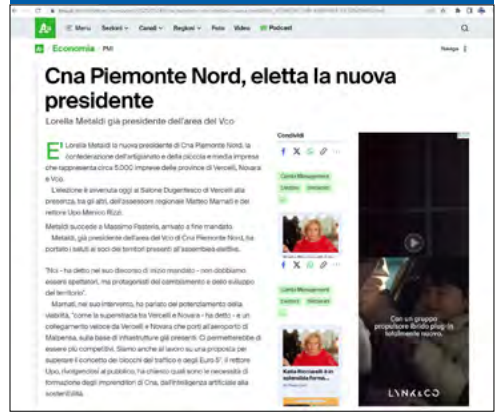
Menu Sezioni Canali Regioni Foto Video Podcast

Economia · PMI

Cna Piemonte Nord, eletta la nuova presidente

Lorella Metaldi già presidente dell'area del Vco

È Lorella Metaldi la nuova presidente di Cna Piemonte Nord, la confederazione dell'artigianato e della piccola e media impresa che rappresenta circa 5.000 imprese delle province di Vercelli, Novara e Vco.

L'elezione è avvenuta oggi al Salone Dugentesco di Vercelli alla presenza, tra gli altri, dell'assessori regionale Matteo Marnati e del rettore Upo Menico Rizzi.

Metaldi succede a Massimo Pasteris, arrivato a fine mandato.

Metaldi, già presidente dell'area del Vco di Cna Piemonte Nord, ha portato i saluti ai soci dei territori presenti all'assemblea elettiva.

"Noi – ha detto nel suo discorso di inizio mandato – non dobbiamo essere spettatori, ma protagonisti del cambiamento e dello sviluppo del territorio".

Marnati, nel suo intervento, ha parlato del potenziamento della viabilità, "come la superstrada tra Vercelli e Novara – ha detto – e un collegamento veloce da Vercelli e Novara che porti all'aeroporto di Malpensa, sulla base di infrastrutture già presenti. Ci permetterebbe di essere più competitivi. Siamo anche al lavoro su una proposta per superare il concetto dei blocchi del traffico e degli Euro 5". Il rettore Upo, rivolgendosi al pubblico, ha chiarito quali sono le necessità di formazione degli imprenditori di Cna, dell'intelligenza artificiale alla sostenibilità.

Condividi

Con un gruppo propulsore ibrido plug-in totalmente nuovo.

LYNK&CO